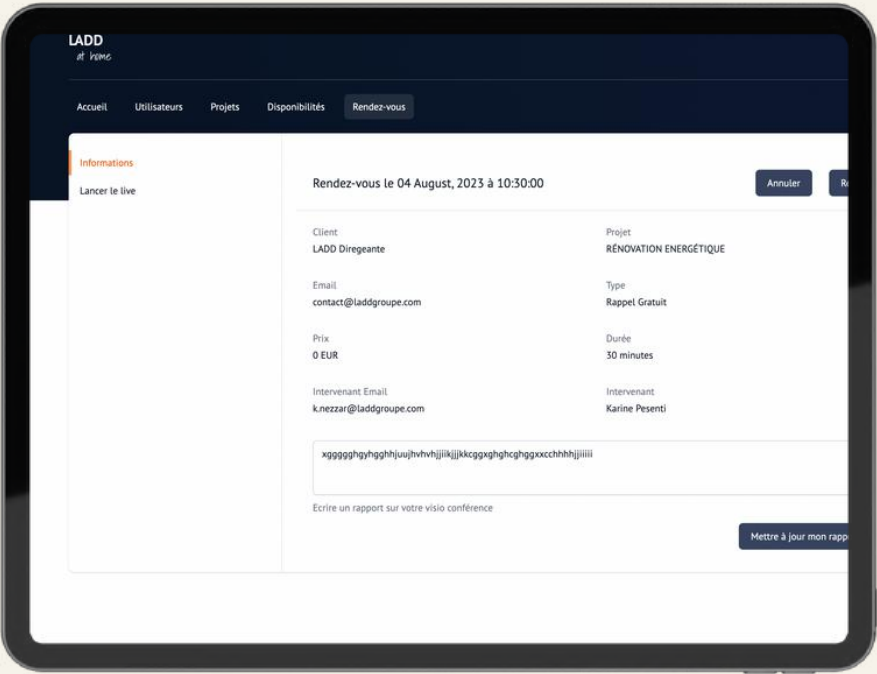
LADD
at home

Accueil Utilisateurs Projets Disponibilités Rendez-vous

Informations
Lancer le live

Rendez-vous le 04 August, 2023 à 10:30:00

Annuler
R

Client
LADD Diregeante

Projet
RÉNOVATION ENERGÉTIQUE

Email
contact@laddgroupe.com

Type
Rappel Gratuit

Prix
0 EUR

Durée
30 minutes

Intervenant Email
k.nezzar@laddgroupe.com

Intervenant
Karine Pesenti

xggggghgyhgghhjuujhvhvhjjiikjjjkkcggxghghcghggxxcchhhhjjiiiii

Ecrire un rapport sur votre visio conférence

Mettre à jour mon rapp